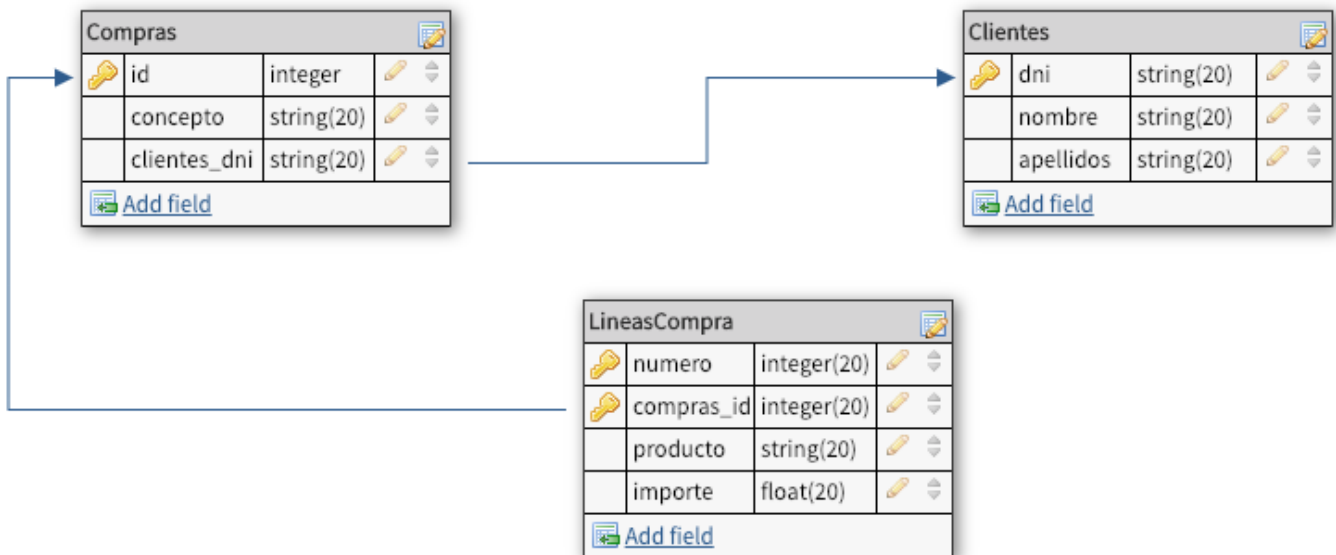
Compras

| id | integer |
|---|---|
| concepto | string(20) |
| clientes_dni | string(20) |

Add field

Clientes

| dni | string(20) |
|---|---|
| nombre | string(20) |
| apellidos | string(20) |

Add field

LineasCompra

| numero | integer(20) |
|---|---|
| compras_id | integer(20) |
| producto | string(20) |
| importe | float(20) |

Add field